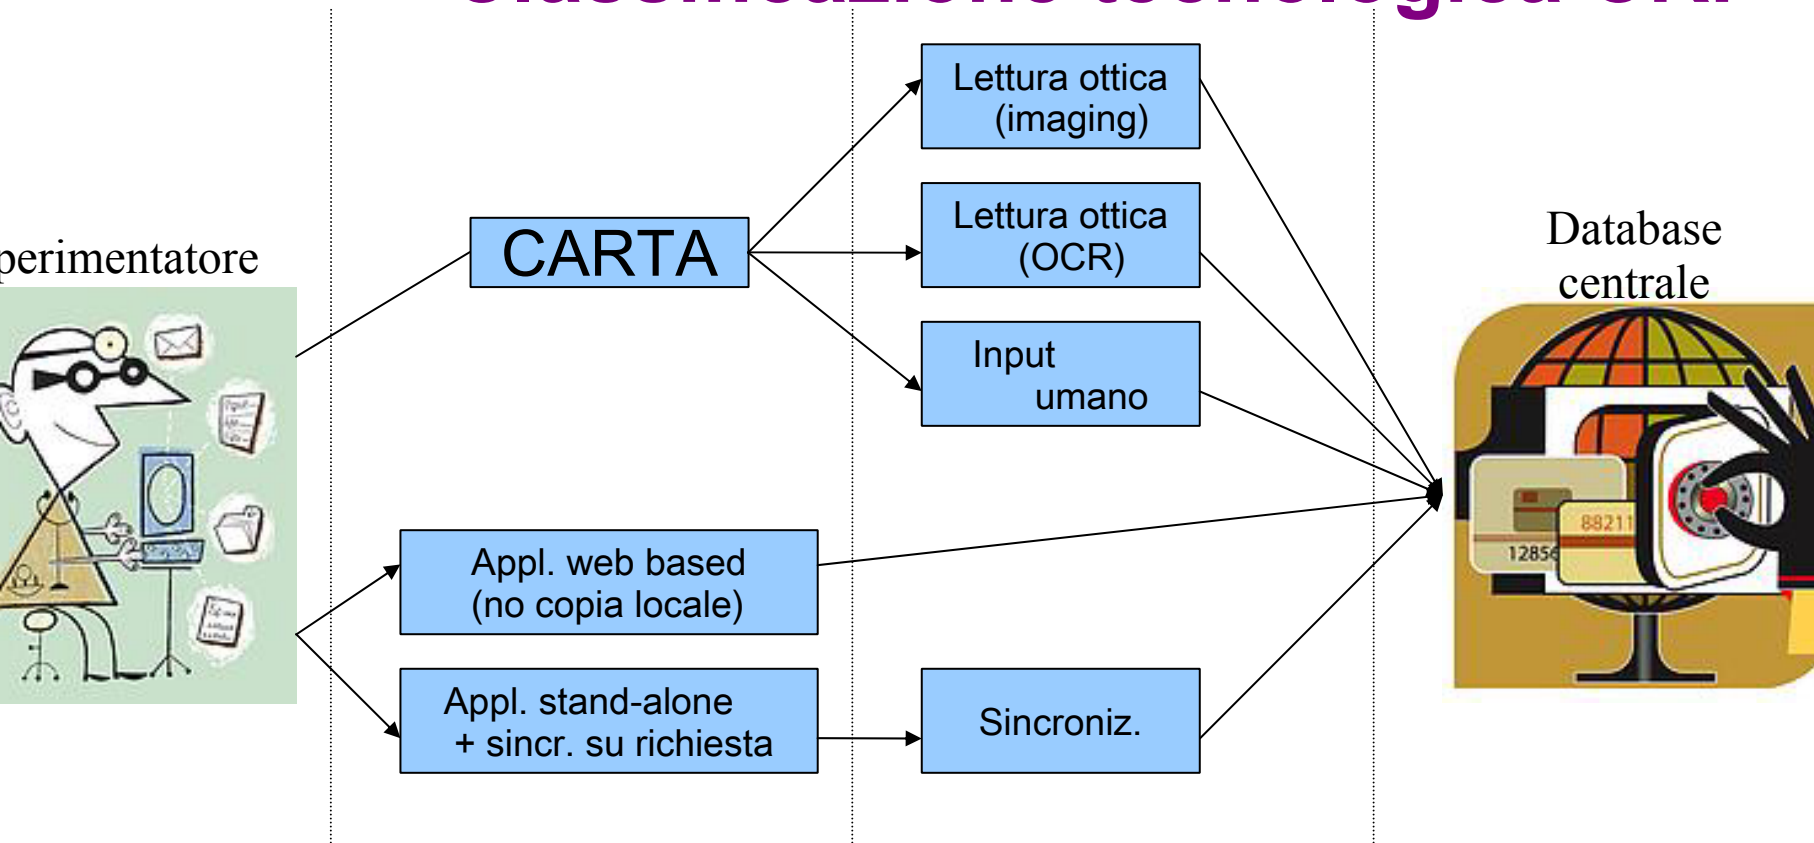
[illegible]

perimentatore

CARTA

Lettura ottica (imaging)

Lettura ottica (OCR)

Input umano

Appl. web based (no copia locale)

Appl. stand-alone + sincr. su richiesta

Sincroniz.

Database centrale

88211

12856